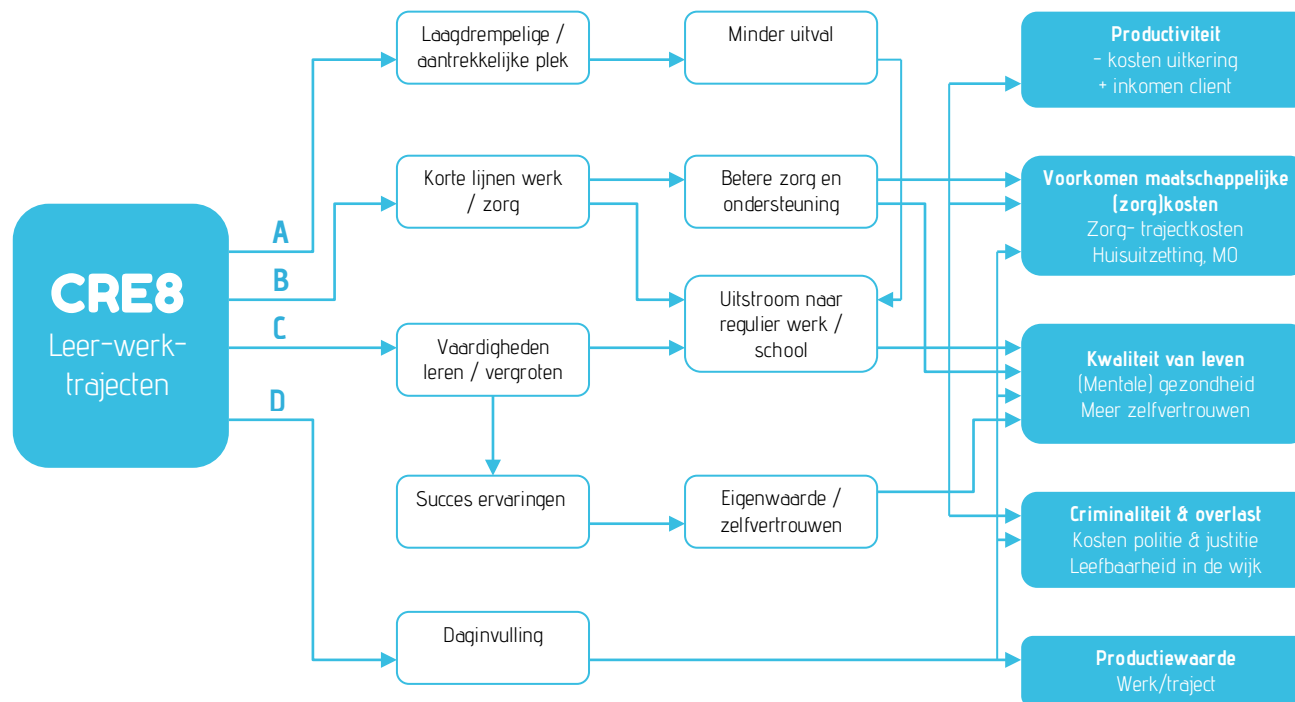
CRE8
Leer-werk-trajecten

A
B
C
D

Laagdrempelige / aantrekkelijke plek

Minder uitval

Korte lijnen werk / zorg

Betere zorg en ondersteuning

Uitstroom naar regulier werk / school

Vaardigheden leren / vergroten

Succes ervaringen

Eigenwaarde / zelfvertrouwen

Daginvulling

**Productiviteit**
- kosten uitkering
+ inkomen client

**Voorkomen maatschappelijke (zorg)kosten**
Zorg- trajectkosten
Huisuitzetting, MO

**Kwaliteit van leven**
(Mentale) gezondheid
Meer zelfvertrouwen

**Criminaliteit & overlast**
Kosten politie & justitie
Leefbaarheid in de wijk

**Productiewaarde**
Werk/traject